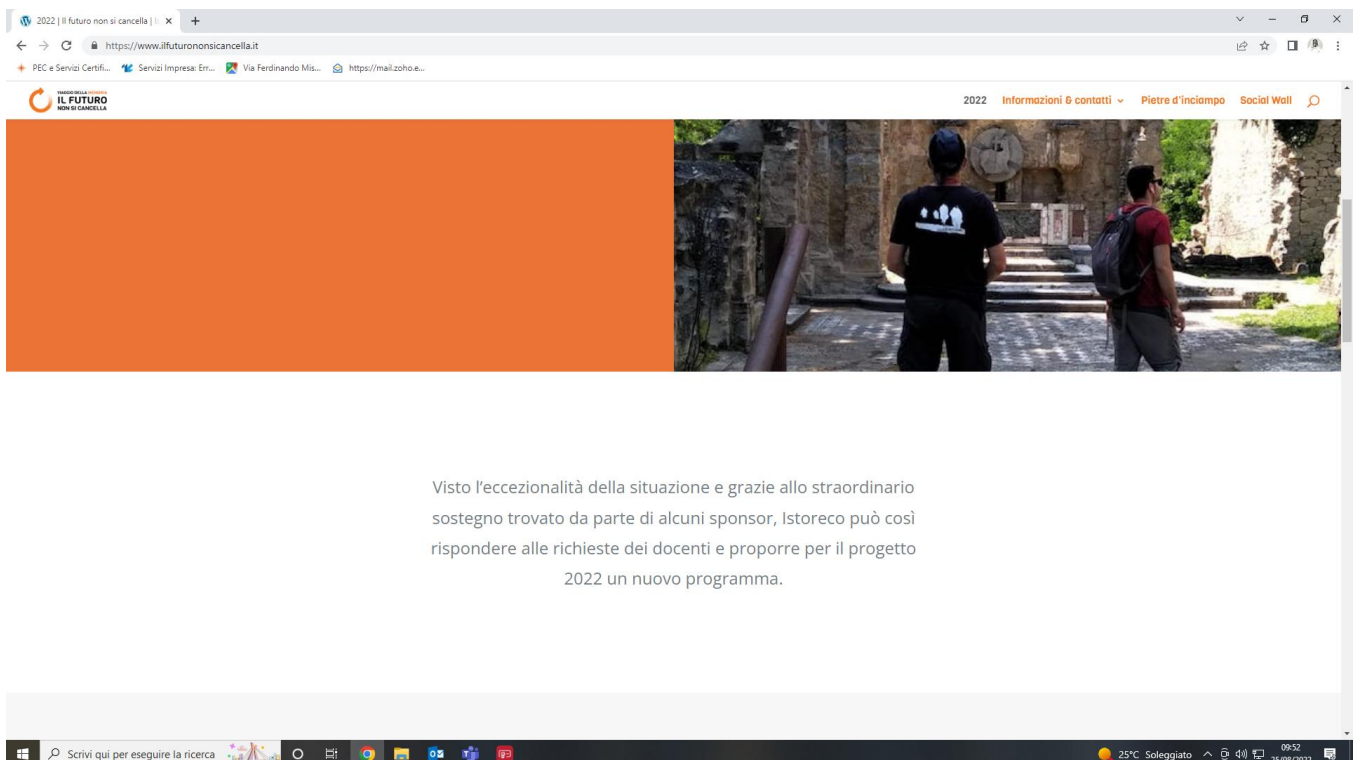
2022 | Il futuro non si cancella | Il ×
+
https://www.ilfuturononsicancella.it
PEC e Servizi Certifi... Servizi Impresa: Err... Via Ferdinando Mis... https://mail.zoho.e...

VIAGGIO DELLA MEMORIA
IL FUTURO
NON SI CANCELLA

2022 Informazioni & contatti Pietre d'inciampo Social Wall

Visto l'eccezionalità della situazione e grazie allo straordinario sostegno trovato da parte di alcuni sponsor, Istoreco può così rispondere alle richieste dei docenti e proporre per il progetto 2022 un nuovo programma.

Scrivi qui per eseguire la ricerca
25°C Soleggiato 09:52 25/08/2022